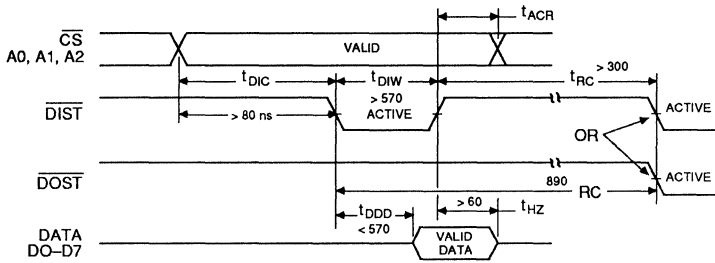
$\overline{CS}$
A0, A1, A2

VALID

$t_{ACR}$

$t_{DIC}$

$t_{DIW}$

$t_{RC}$ > 300

$\overline{DIST}$

> 80 ns

> 570
ACTIVE

ACTIVE

OR

$\overline{DOST}$

890

ACTIVE

RC

$t_{DDD}$

> 60

$t_{HZ}$

< 570

DATA
DO–D7

VALID
DATA